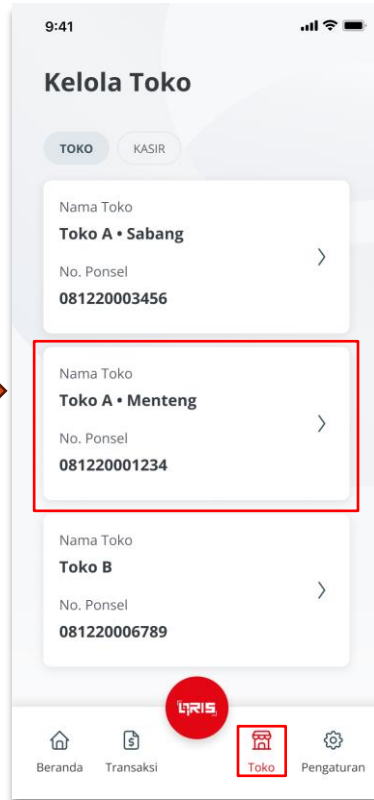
9:41

Kelola Toko

TOKO KASIR

Nama Toko
Toko A • Sabang
No. Ponsel
081220003456

Nama Toko
Toko A • Menteng
No. Ponsel
081220001234

Nama Toko
Toko B
No. Ponsel
081220006789

QRIS

Beranda Transaksi Toko Pengaturan